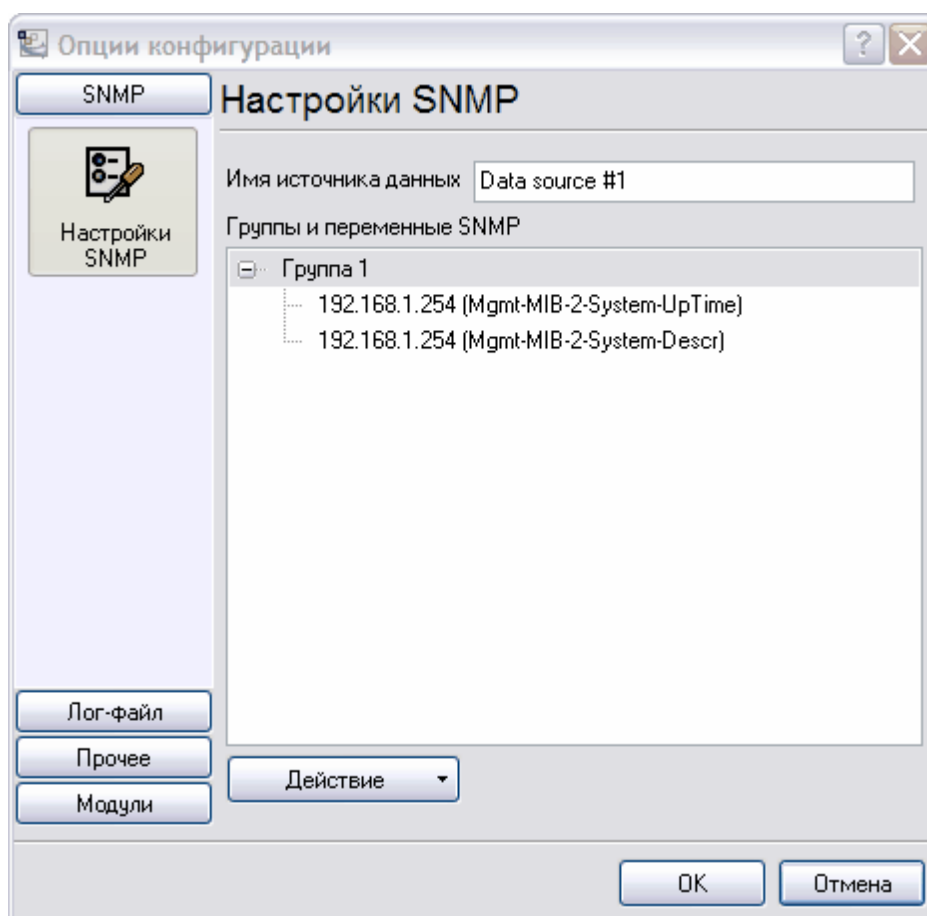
Опции конфигурации

SNMP

Настройки SNMP

Настройки SNMP

Имя источника данных Data source #1

Группы и переменные SNMP

Группа 1
192.168.1.254 (Mgmt-MIB-2-System-UpTime)
192.168.1.254 (Mgmt-MIB-2-System-Descr)

Лог-файл
Прочее
Модули

Действие

OK
Отмена